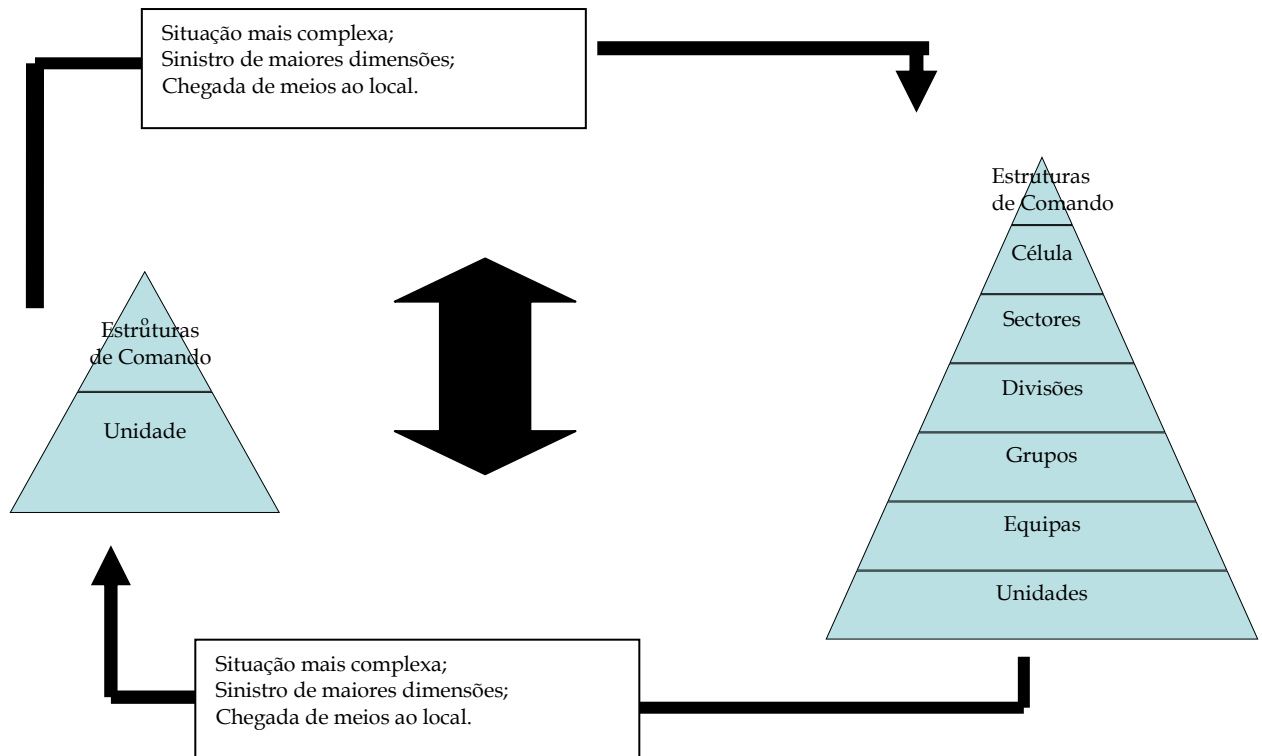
Situação mais complexa;
Sinistro de maiores dimensões;
Chegada de meios ao local.

Estruturas de Comando

Unidade

Estruturas de Comando

Célula

Sectores

Divisões

Grupos

Equipas

Unidades

Situação mais complexa;
Sinistro de maiores dimensões;
Chegada de meios ao local.